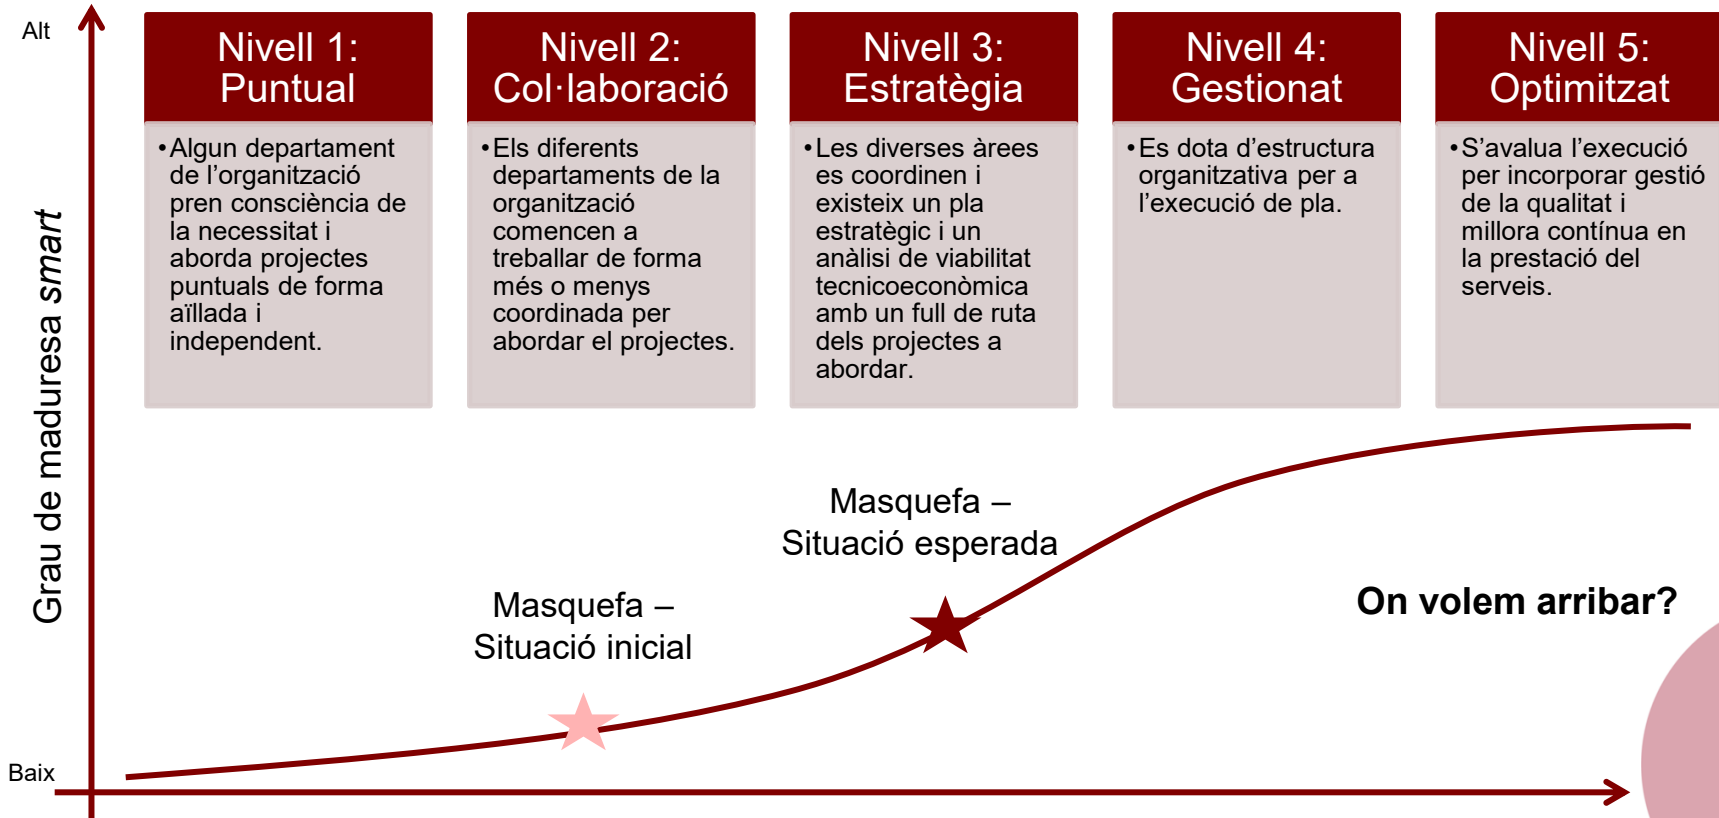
Alt

Grau de maduresa *smart*

Baix

Nivell 1: Puntual

• Algun departament de l'organització pren consciència de la necessitat i aborda projectes puntuals de forma aïllada i independent.

Nivell 2: Col·laboració

• Els diferents departaments de la organització comencen a treballar de forma més o menys coordinada per abordar el projectes.

Nivell 3: Estratègia

• Les diverses àrees es coordinen i existeix un pla estratègic i un anàlisi de viabilitat tecnicoeconòmica amb un full de ruta dels projectes a abordar.

Nivell 4: Gestionat

• Es dota d'estructura organitzativa per a l'execució de pla.

Nivell 5: Optimitzat

• S'avalua l'execució per incorporar gestió de la qualitat i millora contínua en la prestació del serveis.

Masquefa – Situació esperada

Masquefa – Situació inicial

On volem arribar?